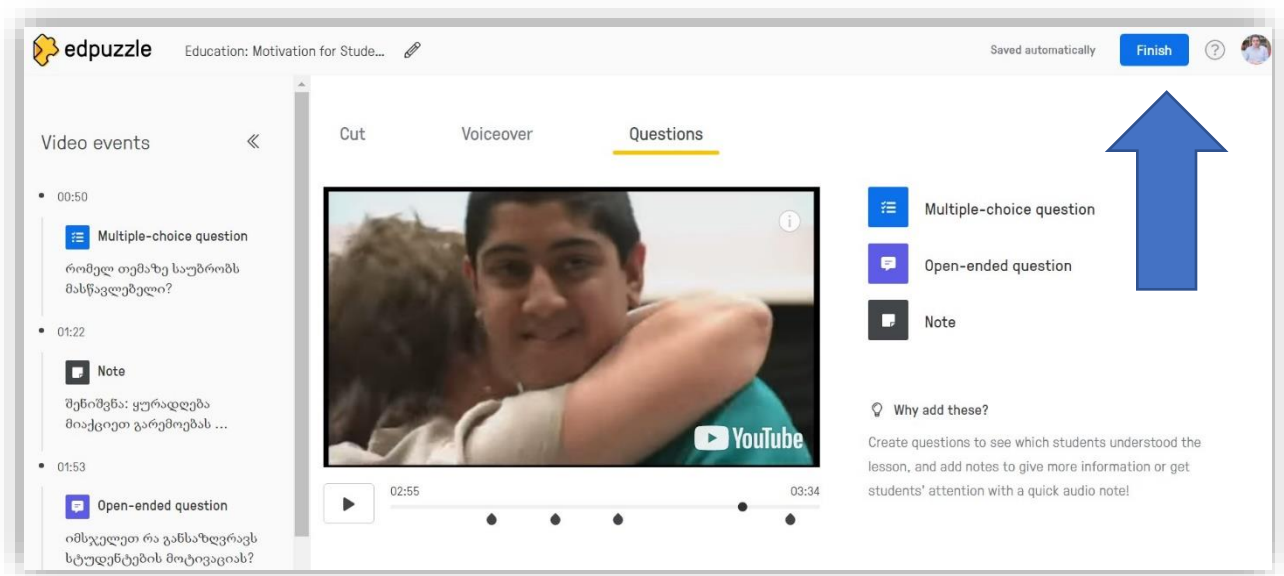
edpuzzle Education: Motivation for Stude...

Saved automatically Finish ?

Video events «

00:50
Multiple-choice question
რომელ თემაზე საუბრობს მასწავლებელი?

01:22
Note
შენიშვნა: ყურადღება მიაქციეთ გარემოებას ...

01:53
Open-ended question
იმსჯელეთ რა განსაზღვრავს სტუდენტების მოტივაციას?

Cut Voiceover Questions

YouTube

02:55 03:34

Multiple-choice question

Open-ended question

Note

Why add these?

Create questions to see which students understood the lesson, and add notes to give more information or get students' attention with a quick audio note!